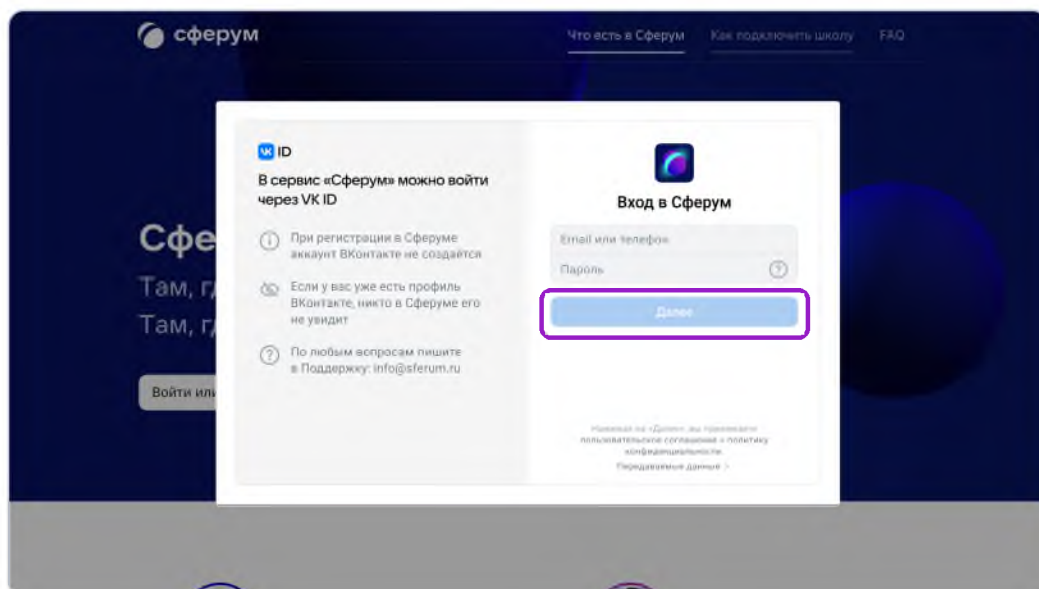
сферум

Что есть в Сферум Как подключить школу FAQ

Сфе
Там, г
Там, г

Войти ил

VK ID

В сервис «Сферум» можно войти через VK ID

При регистрации в Сферуме аккаунт ВКонтакте не создаётся

Если у вас уже есть профиль ВКонтакте, никто в Сферуме его не увидит

По любым вопросам пишите в Поддержку: info@sferum.ru

Вход в Сферум

Email или телефон

Пароль

Далее

Нажимая на «Далее», вы принимаете пользовательское соглашение и политику конфиденциальности.

Передаваемые данные ›